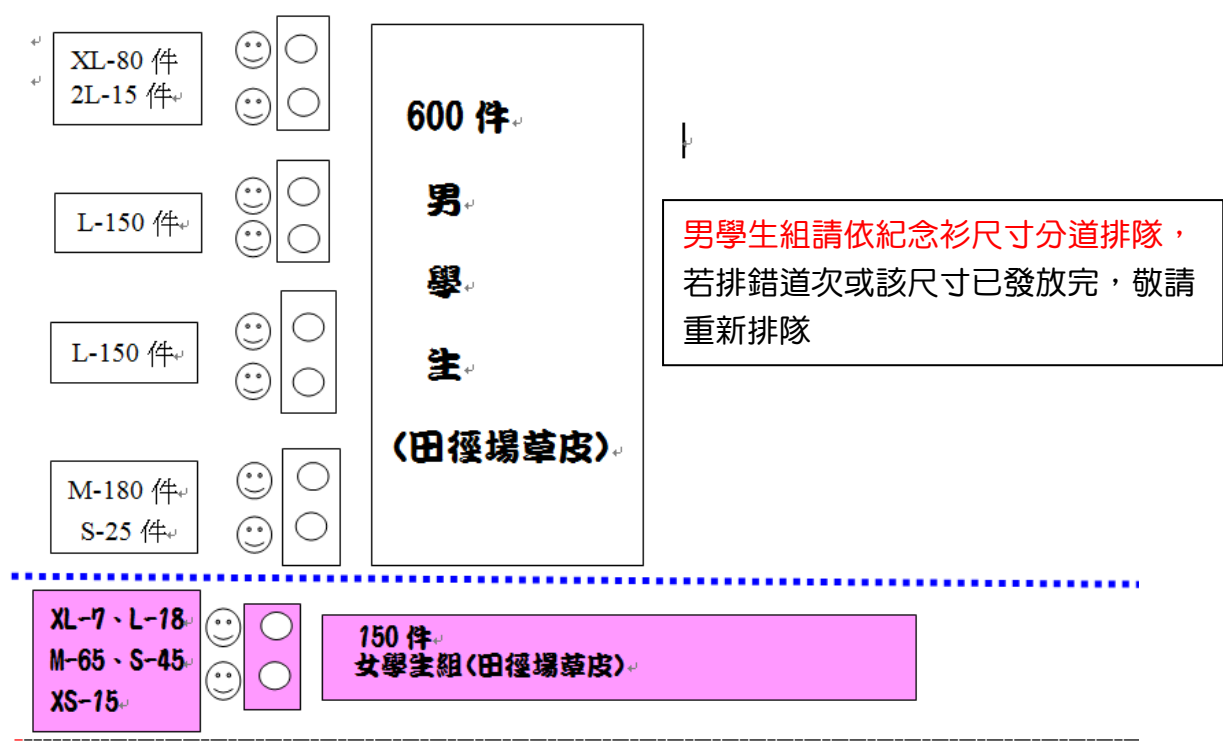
XL-80 件
2L-15 件

L-150 件

L-150 件

M-180 件
S-25 件

600 件
男
學
生
(田徑場草皮)

男學生組請依紀念衫尺寸分道排隊，若排錯道次或該尺寸已發放完，敬請重新排隊

XL-7、L-18
M-65、S-45
XS-15

150 件
女學生組(田徑場草皮)